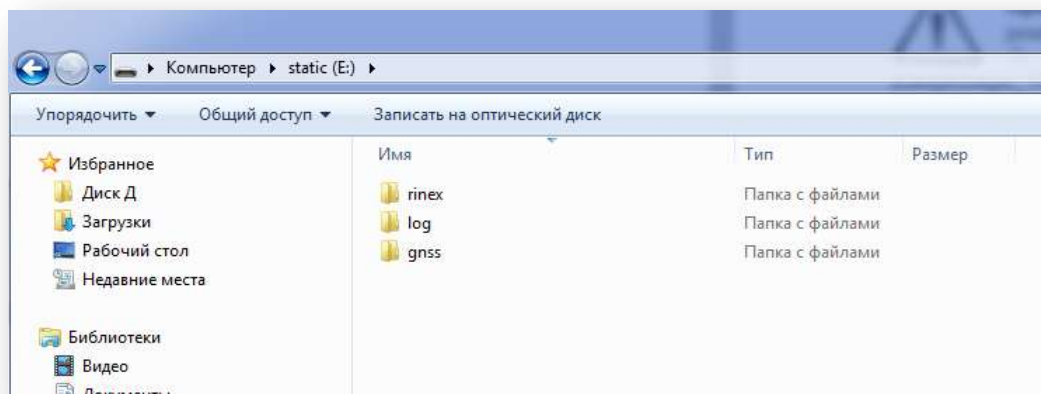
▸ Компьютер ▸ static (E:) ▸

Упорядочить ▾ Общий доступ ▾ Записать на оптический диск

Избранное
Диск Д
Загрузки
Рабочий стол
Недавние места

Библиотеки
Видео
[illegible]

| Имя | Тип | Размер |
|---|---|---|
| rinex | Папка с файлами | |
| log | Папка с файлами | |
| gnss | Папка с файлами | |